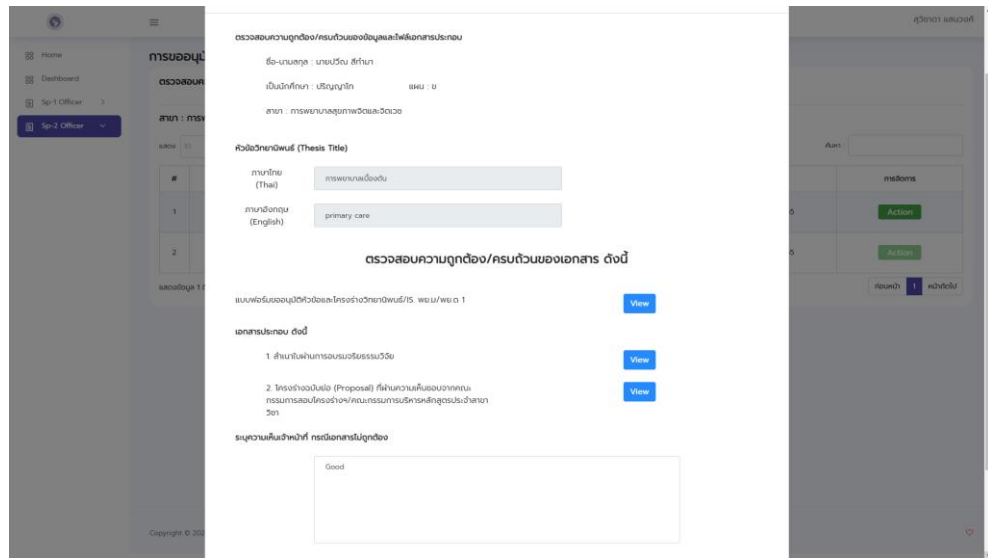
ศุวิชาดา แสนวงศ์

Home
Dashboard
Sp-1 Officer
Sp-2 Officer

การขออนุมั
ตรวจสอบค
สาขา : การพ
แสดง 10
#
1
2
แสดงข้อมูล 1
ค้นหา
การจัดการ
Action
Action
ก่อนหน้า 1 หน้าถัดไป
Copyright © 202

ตรวจสอบความถูกต้อง/ครบถ้วนของข้อมูลและไฟล์เอกสารประกอบ

ชื่อ-นามสกุล : นายปวีณ สีกำมา

เป็นนักศึกษา : ปริญญาโท แผน : ข

สาขา : การพยาบาลสุขภาพจิตและจิตเวช

หัวข้อวิทยานิพนธ์ (Thesis Title)

ภาษาไทย (Thai) การพยาบาลเบื้องต้น

ภาษาอังกฤษ (English) primary care

ตรวจสอบความถูกต้อง/ครบถ้วนของเอกสาร ดังนี้

แบบฟอร์มขออนุมัติหัวข้อและโครงร่างวิทยานิพนธ์/IS. พย.ม/พย.ด 1 View

เอกสารประกอบ ดังนี้

1. สำเนาใบผ่านการอบรมจริยธรรมวิจัย View

2. โครงร่างฉบับย่อ (Proposal) ที่ผ่านความเห็นชอบจากคณะกรรมการสอบโครงร่างฯ/คณะกรรมการบริหารหลักสูตรประจำสาขาวิชา View

ระบุความเห็นเจ้าหน้าที่ กรณีเอกสารไม่ถูกต้อง

Good